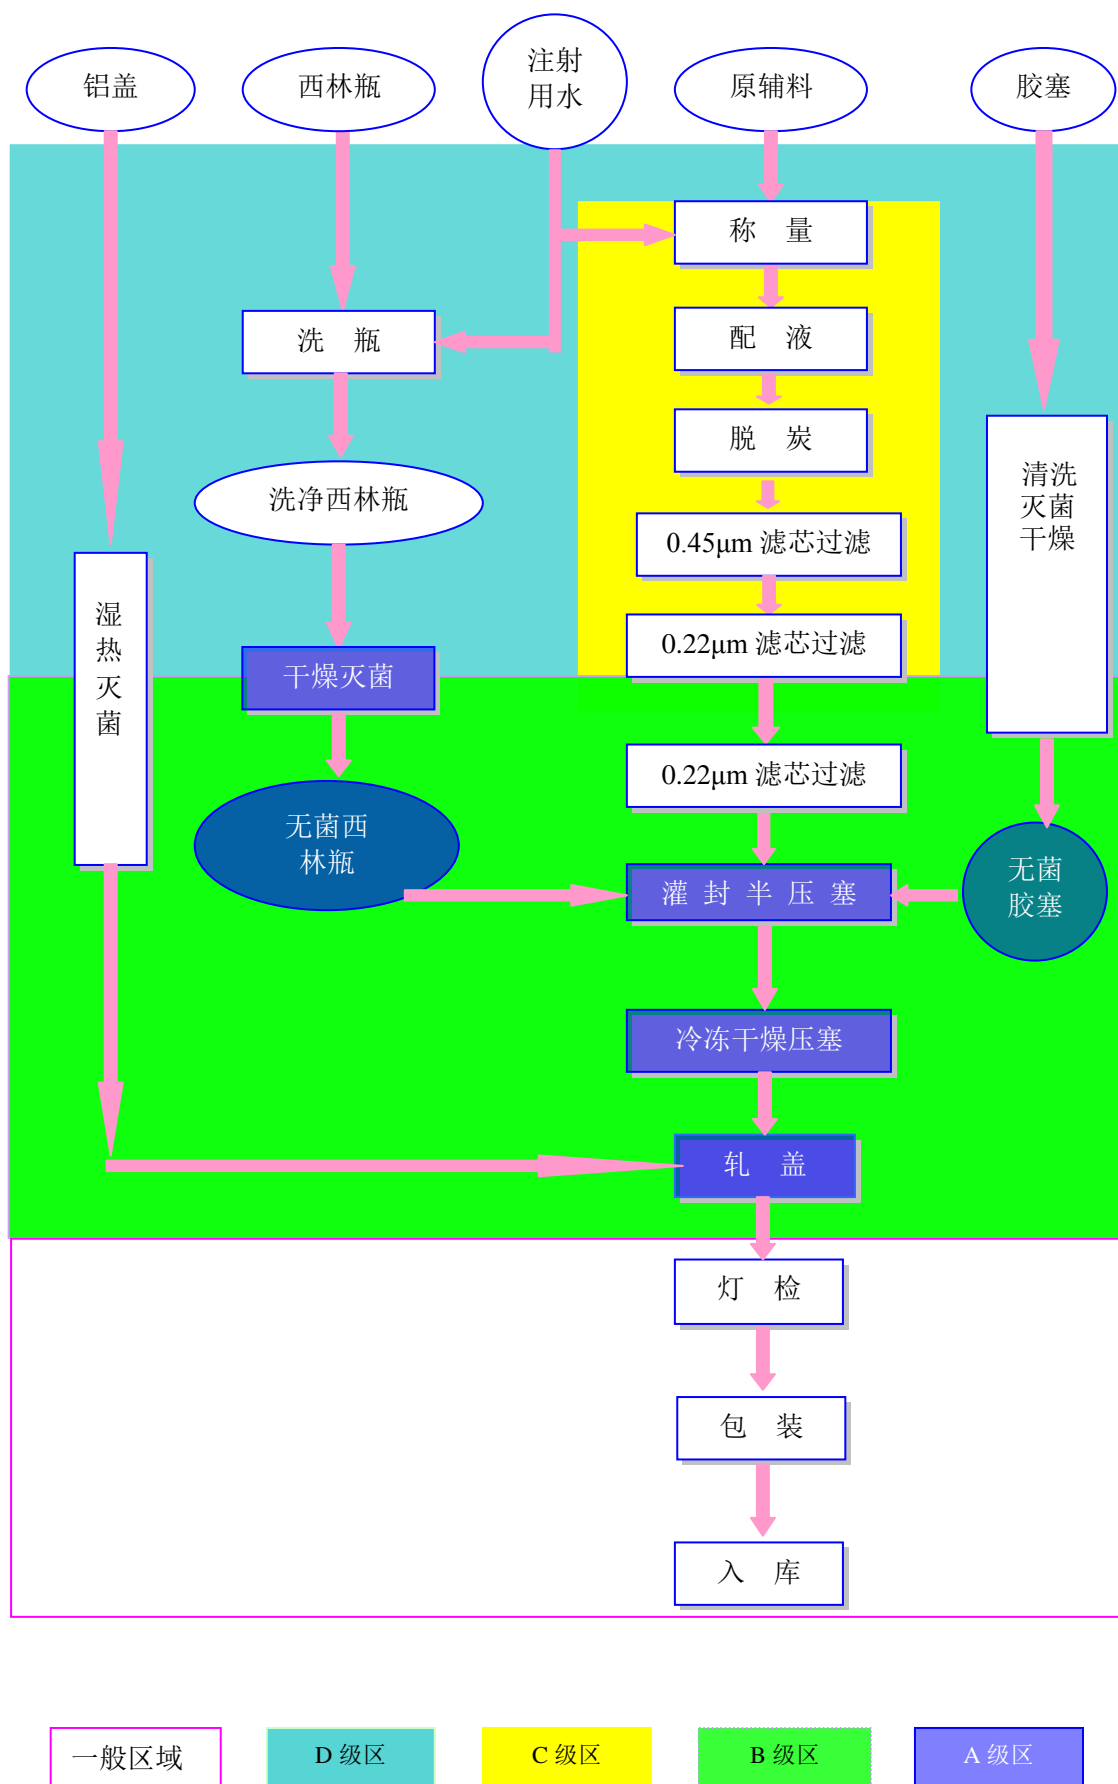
铝盖

西林瓶

注射用水

原辅料

胶塞

称 量

洗 瓶

配 液

脱 炭

洗净西林瓶

清洗灭菌干燥

0.45μm 滤芯过滤

湿热灭菌

0.22μm 滤芯过滤

干燥灭菌

0.22μm 滤芯过滤

无菌西林瓶

灌 封 半 压 塞

无菌胶塞

冷冻干燥压塞

轧 盖

灯 检

包 装

入 库

一般区域

D 级区

C 级区

B 级区

A 级区